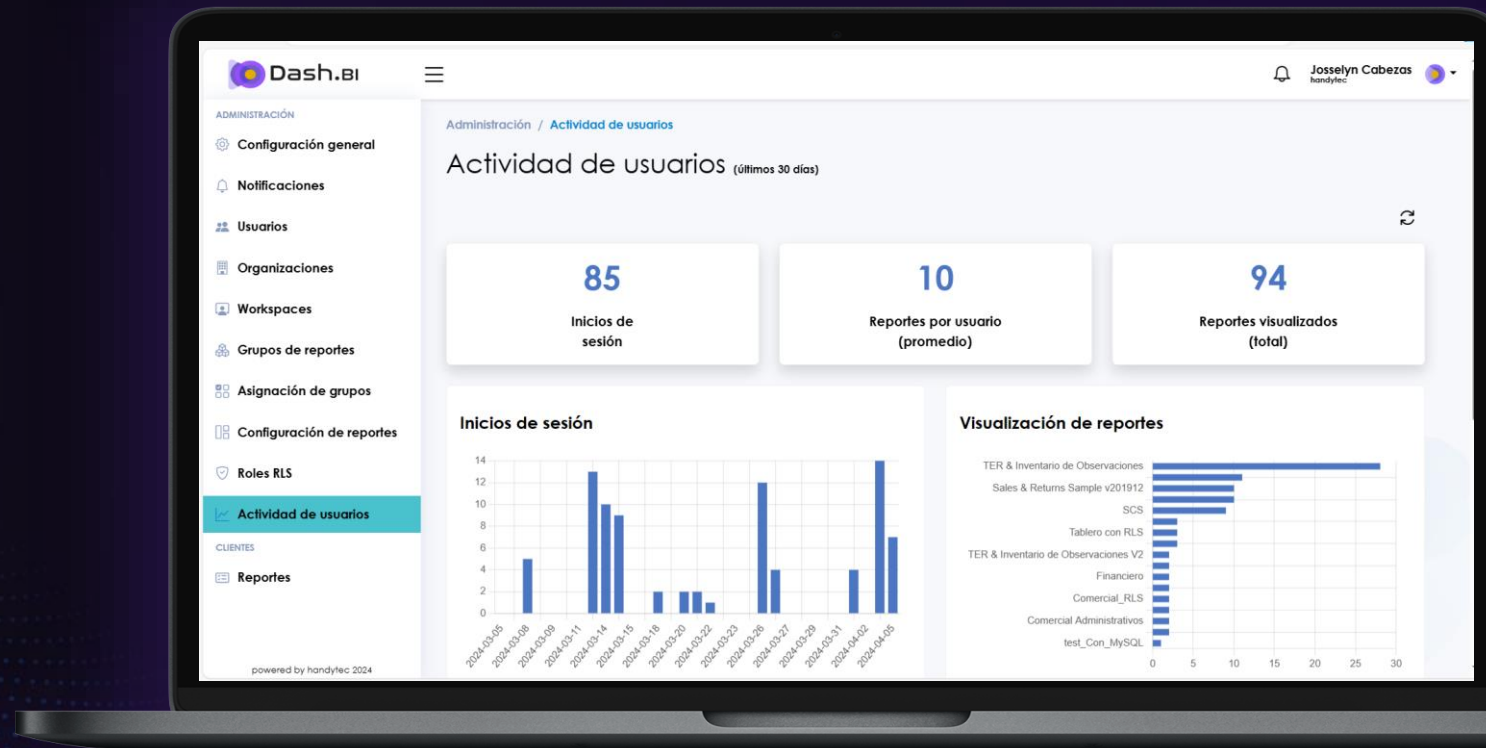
Dash.BI

Josselyn Cabezas
handytec

ADMINISTRACIÓN
Configuración general
Notificaciones
Usuarios
Organizaciones
Workspaces
Grupos de reportes
Asignación de grupos
Configuración de reportes
Roles RLS
Actividad de usuarios
CLIENTES
Reportes

powered by handytec 2024

Administración / Actividad de usuarios

Actividad de usuarios (últimos 30 días)

85
Inicios de sesión

10
Reportes por usuario (promedio)

94
Reportes visualizados (total)

Inicios de sesión

14
12
10
8
6
4
2
0

2024-03-05 2024-03-08 2024-03-09 2024-03-11 2024-03-14 2024-03-15 2024-03-18 2024-03-20 2024-03-22 2024-03-23 2024-03-26 2024-03-27 2024-03-29 2024-03-31 2024-04-02 2024-04-05

Visualización de reportes

TER & Inventario de Observaciones
Sales & Returns Sample v201912
SCS
Tablero con RLS
TER & Inventario de Observaciones V2
Financiero
Comercial_RLS
Comercial Administrativos
test_Con_MySQL

0 5 10 15 20 25 30